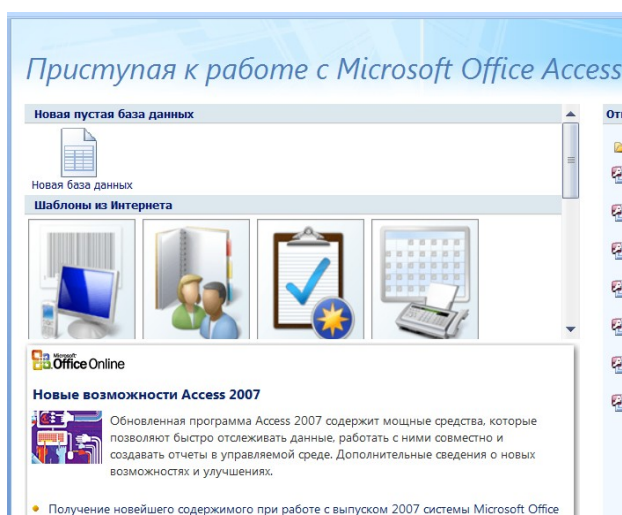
Приступая к работе с Microsoft Office Access

Новая пустая база данных

Новая база данных

Шаблоны из Интернета

От

Microsoft Office Online

Новые возможности Access 2007

Обновленная программа Access 2007 содержит мощные средства, которые позволяют быстро отслеживать данные, работать с ними совместно и создавать отчеты в управляемой среде. Дополнительные сведения о новых возможностях и улучшениях.

Получение новейшего содержимого при работе с выпуском 2007 системы Microsoft Office